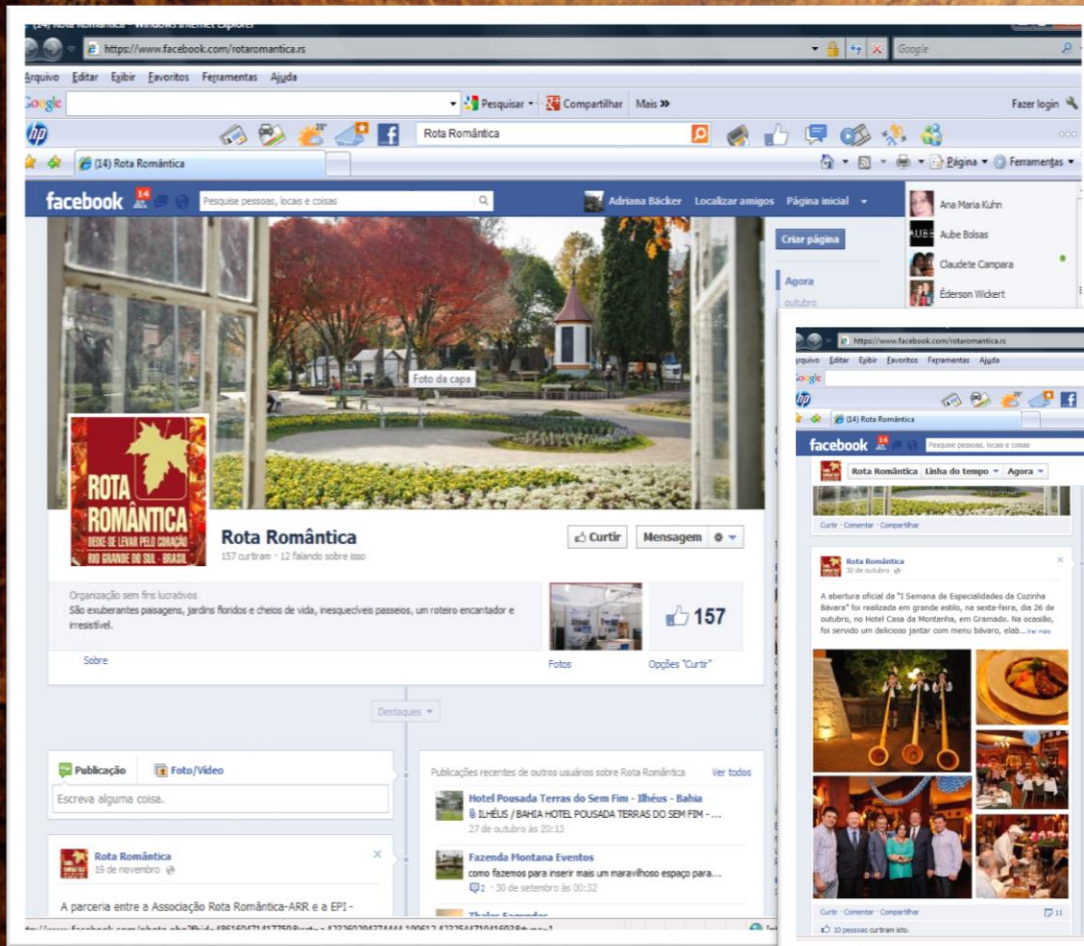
(14) Rota Romântica - Windows Internet Explorer
https://www.facebook.com/rotaromantica.rs
Google
Arquivo Editar Exibir Favoritos Ferramentas Ajuda
Google
Pesquisar Compartilhar Mais »
Fazer login
Rota Romântica
(14) Rota Romântica
Página Ferramentas
facebook 14
Pesquise pessoas, locais e coisas
Adriana Bäcker Localizar amigos Página inicial
Ana Maria Kuhn
Aube Bolsas
Claudete Campara
Éderson Wickert
Criar página
Agora
outubro
Foto da capa
ROTA ROMÂNTICA
DEIXE-SE LEVAR PELO CORAÇÃO
RIO GRANDE DO SUL - BRASIL
Rota Romântica
157 curtiram · 12 falando sobre isso
Curtir
Mensagem
Organização sem fins lucrativos
São exuberantes paisagens, jardins floridos e cheios de vida, inesquecíveis passeios, um roteiro encantador e irresistível.
157
Sobre
Fotos
Opções "Curtir"
Destaques
Publicação
Foto/Vídeo
Escreva alguma coisa.
Publicações recentes de outros usuários sobre Rota Romântica
Ver todos
Hotel Pousada Terras do Sem Fim - Ilhéus - Bahia
ILHÉUS / BAHIA HOTEL POUSADA TERRAS DO SEM FIM - ...
27 de outubro às 20:13
Fazenda Montana Eventos
como fazemos para inserir mais um maravilhoso espaço para...
2 · 30 de setembro às 00:32
Thales Fagundes
Rota Romântica
19 de novembro
A parceria entre a Associação Rota Romântica-ARR e a EPI -
https://www.facebook.com/rotaromantica.rs
Arquivo Editar Exibir Favoritos Ferramentas Ajuda
Google
(14) Rota Romântica
facebook 14
Pesquise pessoas, locais e coisas
Rota Romântica
Linha do tempo
Agora
Curtir · Comentar · Compartilhar
Rota Romântica
30 de outubro
A abertura oficial da "I Semana de Especialidades da Cozinha Bávara" foi realizada em grande estilo, na sexta-feira, dia 26 de outubro, no Hotel Casa da Montanha, em Gramado. Na ocasião, foi servido um delicioso jantar com menu bávaro, elab... Ver mais
Curtir · Comentar · Compartilhar
11
10 pessoas curtiram isto.